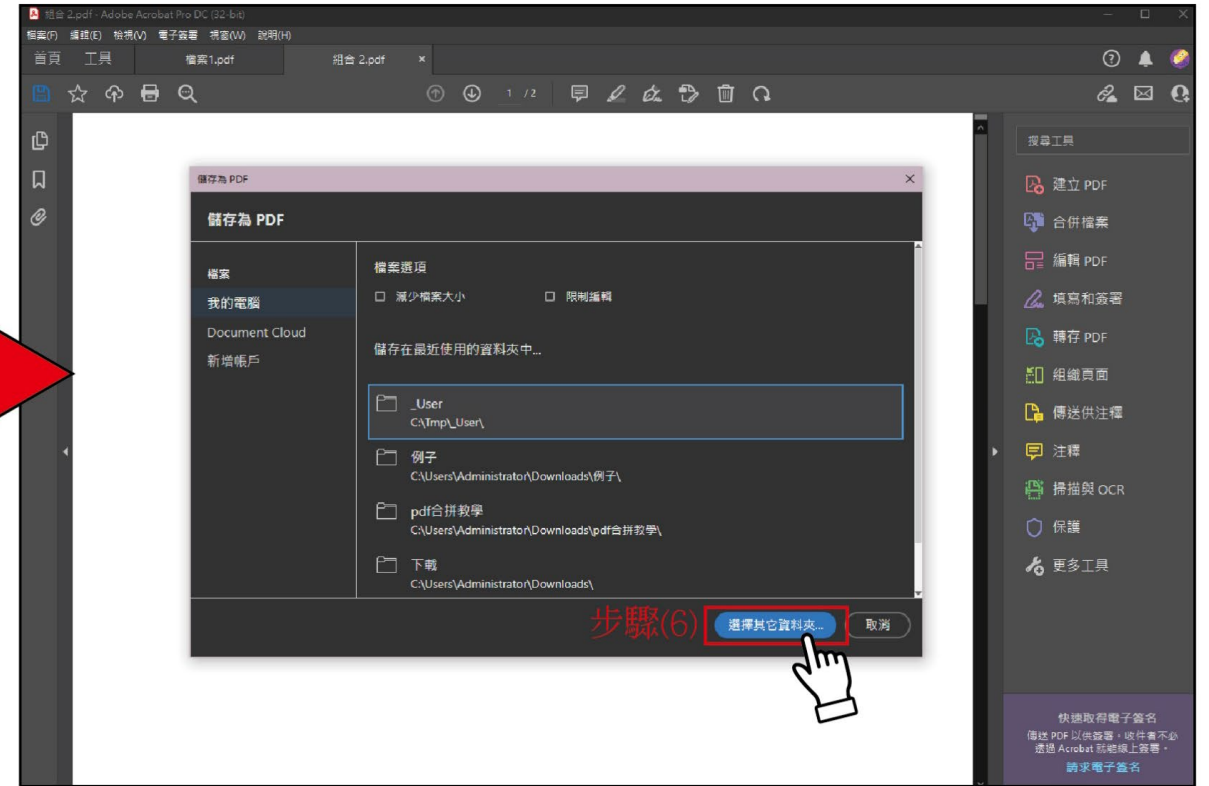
組合 2.pdf - Adobe Acrobat Pro DC (32-bit)

檔案(F) 編輯(E) 檢視(V) 電子簽署 視窗(W) 說明(H)

首頁 工具 檔案1.pdf 組合 2.pdf ×

1 / 2

儲存為 PDF

儲存為 PDF

檔案
我的電腦
Document Cloud
新增帳戶

檔案選項
☐ 減少檔案大小 ☐ 限制編輯

儲存在最近使用的資料夾中...

_User
C:\Tmp\_User\

例子
C:\Users\Administrator\Downloads\例子\

pdf合拼教學
C:\Users\Administrator\Downloads\pdf合拼教學\

下載
C:\Users\Administrator\Downloads\

步驟(6) 選擇其它資料夾... 取消

搜尋工具
建立 PDF
合併檔案
編輯 PDF
填寫和簽署
轉存 PDF
組織頁面
傳送供注釋
注釋
掃描與 OCR
保護
更多工具

快速取得電子簽名
傳送 PDF 以供簽署，收件者不必透過 Acrobat 就能線上簽署。
請求電子簽名